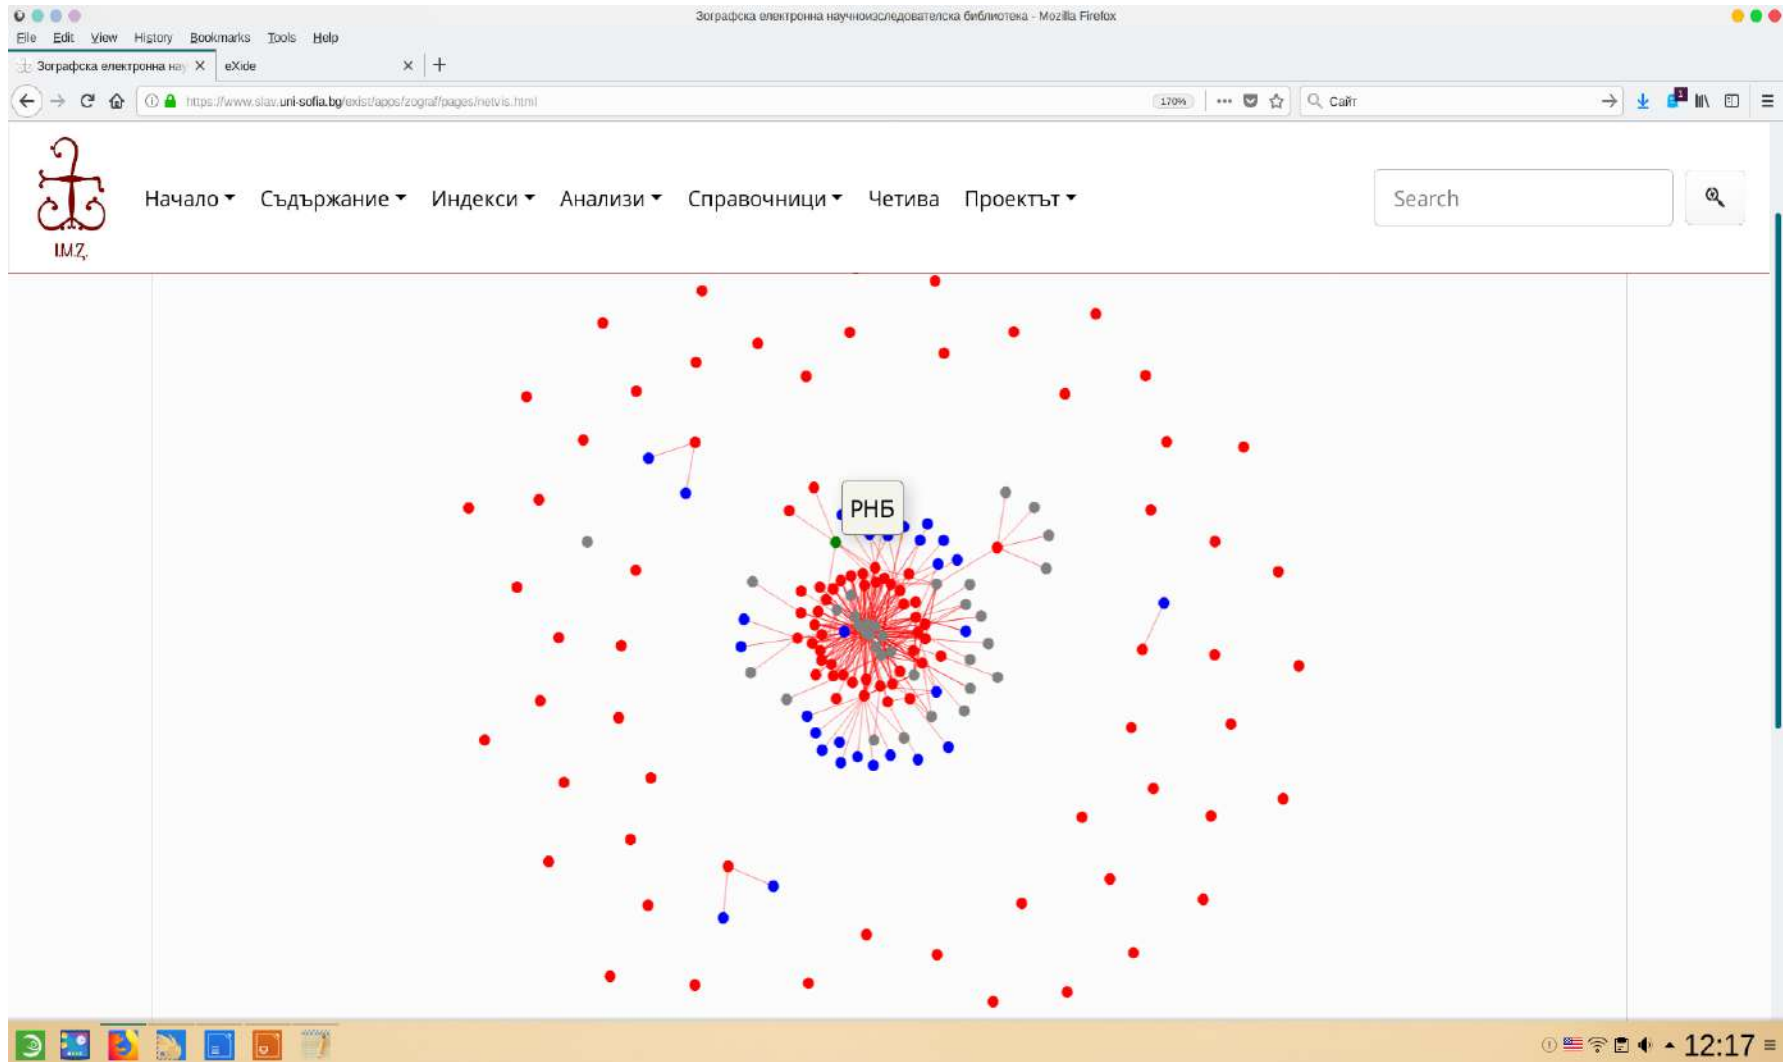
Зографска електронна научноизследователска библиотека - Mozilla Firefox

File Edit View History Bookmarks Tools Help

Зографска електронна на ✕ eXide ✕ +

https://www.slav.uni-sofia.bg/exist/apps/zograf/pages/netvis.html 170% Сайт

IMZ

Начало ▾ Съдържание ▾ Индекси ▾ Анализи ▾ Справочници ▾ Четива Проектът ▾

Search

РНБ

12:17